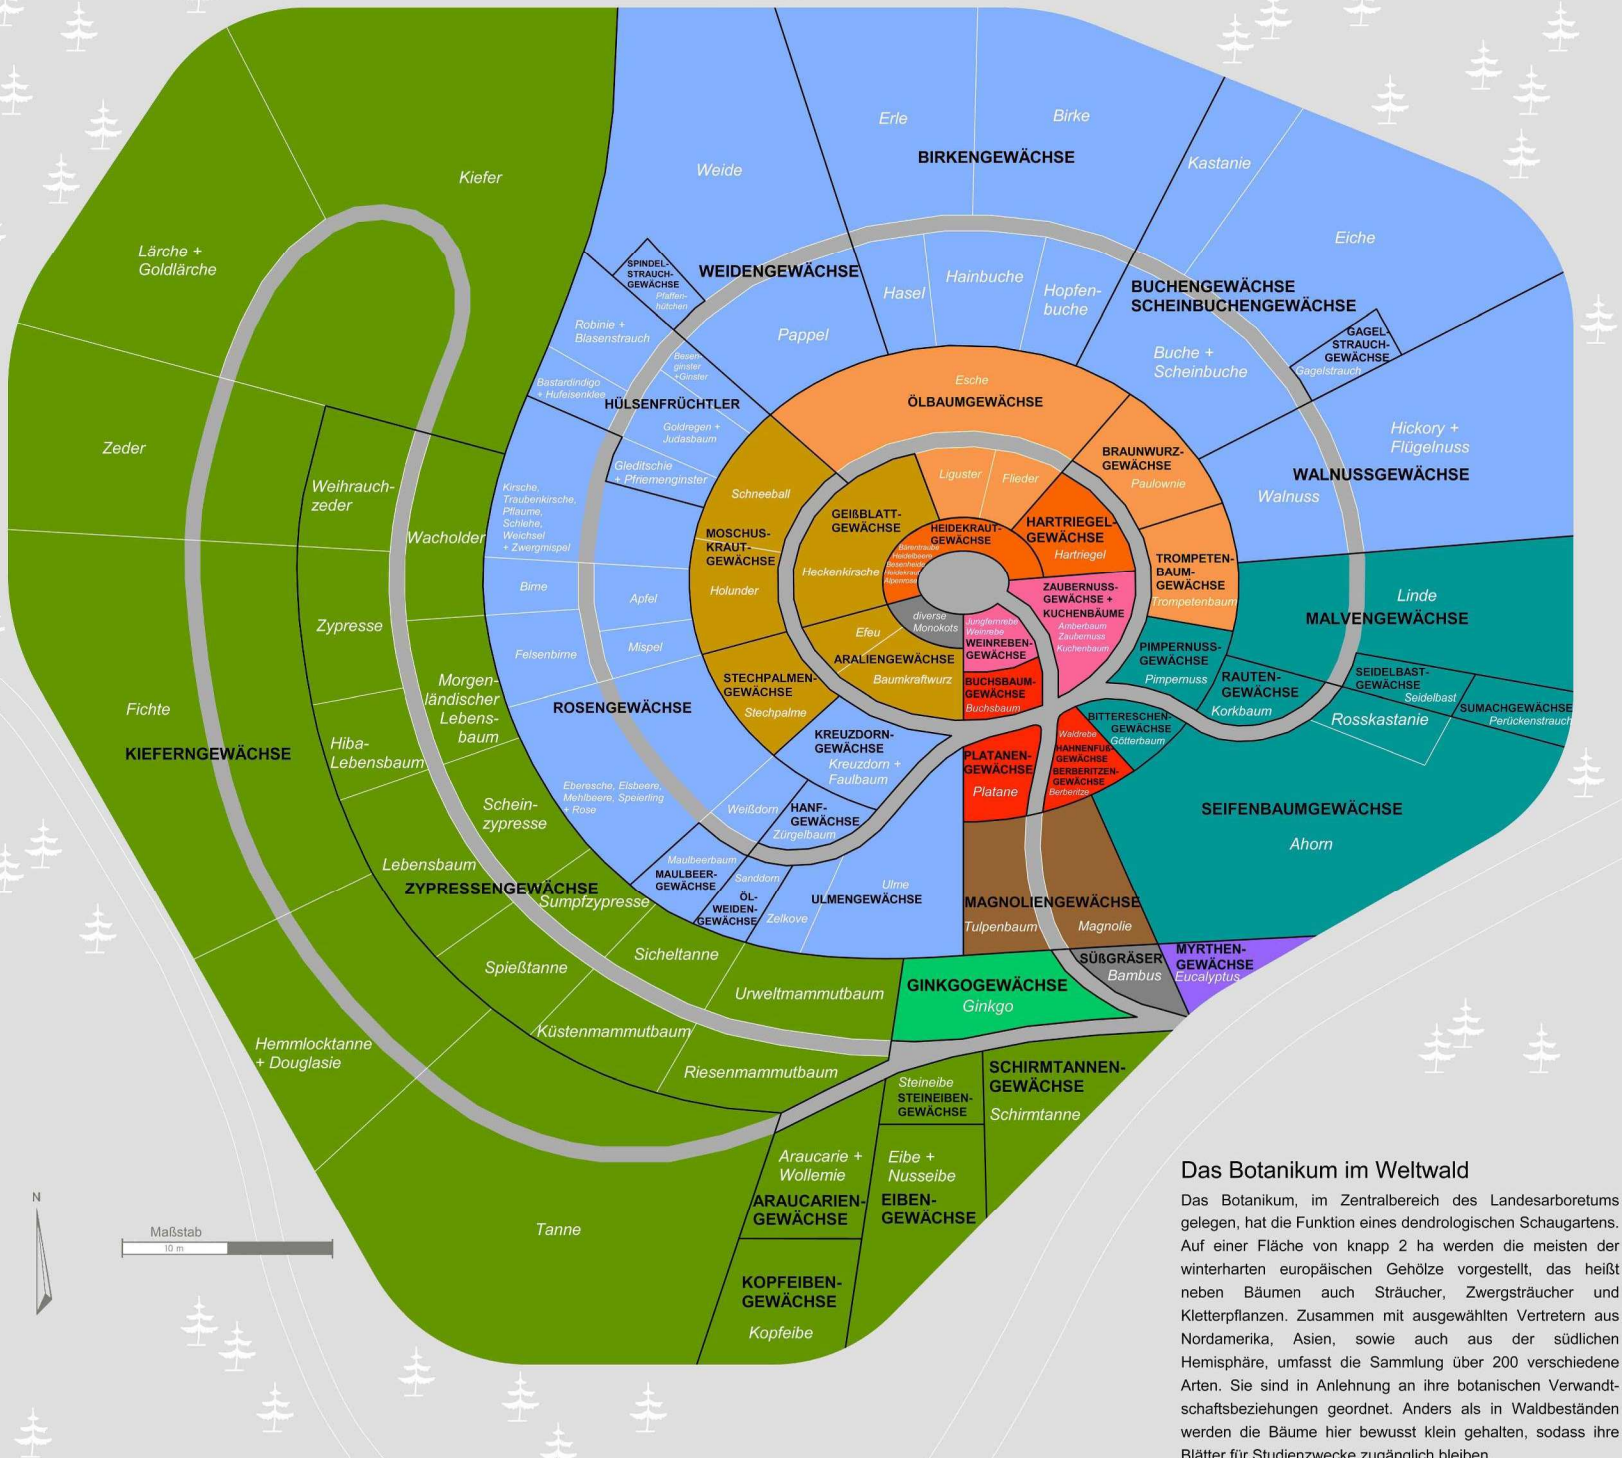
Kiefer
Lärche + Goldlärche
Zeder
Weihrauchzeder
Wacholder
Zypresse
Morgenländischer Lebensbaum
Fichte
KIEFERNGEWÄCHSE
Hiba-Lebensbaum
Scheinzypresse
Lebensbaum
ZYPRESSENGEWÄCHSE
Sumpfzypresse
Spießtanne
Sicheltanne
Urweltmammutbaum
Küstenmammutbaum
Hemmlocktanne + Douglasie
Riesenmammutbaum
Tanne
Araucarie + Wollemie
ARAUCARIENGEWÄCHSE
Eibe + Nusseibe
EIBENGEWÄCHSE
Steineibe
STEINEIBENGEWÄCHSE
SCHIRMTANNENGEWÄCHSE
Schirmtanne
KOPFEIBENGEWÄCHSE
Kopfeibe
GINKGOGEWÄCHSE
Ginkgo
SÜßGRÄSER
Bambus
MYRTHENGEWÄCHSE
Eucalyptus
MAGNOLIENGEWÄCHSE
Tulpenbaum
Magnolie
Weide
Erle
Birke
BIRKENGEWÄCHSE
Kastanie
Eiche
SPINDELSTRAUCHGEWÄCHSE
Pfaffenhütchen
WEIDENGEWÄCHSE
Hasel
Hainbuche
Hopfenbuche
BUCHENGEWÄCHSE
SCHEINBUCHENGEWÄCHSE
GAGELSTRAUCHGEWÄCHSE
Gagelstrauch
Robinie + Blasenstrauch
Pappel
Besenginster + Ginster
Buche + Scheinbuche
Bastardindigo + Hufeisenklee
HÜLSENFRÜCHTLER
Esche
ÖLBAUMGEWÄCHSE
Hickory + Flügelnuss
Goldregen + Judasbaum
Gleditschie + Pfriemenginster
BRAUNWURZGEWÄCHSE
Paulownie
WALNUSSGEWÄCHSE
Walnuss
Liguster
Flieder
Schneeball
Kirsche, Traubenkirsche, Pflaume, Schlehe, Weichsel + Zwergmispel
MOSCHUSKRAUTGEWÄCHSE
GEIßBLATTGEWÄCHSE
HEIDEKRAUTGEWÄCHSE
Bärentraube Heidelbeere Besenheide Heidekraut Alpenrose
HARTRIEGELGEWÄCHSE
Hartriegel
TROMPETENBAUMGEWÄCHSE
Trompetenbaum
Linde
MALVENGEWÄCHSE
Heckenkirsche
Holunder
ZAUBERNUSSGEWÄCHSE + KUCHENBÄUME
Amberbaum Zaubernuss Kuchenbaum
Birne
Apfel
diverse Monokots
Jungfernrebe Weinrebe
WEINREBENGEWÄCHSE
Efeu
Mispel
Felsenbirne
ARALIENGEWÄCHSE
Baumkraftwurz
PIMPERNUSSGEWÄCHSE
Pimpernuss
RAUTENGEWÄCHSE
Korkbaum
SEIDELBASTGEWÄCHSE
Seidelbast
SUMACHGEWÄCHSE
Perückenstrauch
STECHPALMENGEWÄCHSE
Stechpalme
BUCHSBAUMGEWÄCHSE
Buchsbaum
ROSENGEWÄCHSE
BITTERESCHENGEWÄCHSE
Götterbaum
Rosskastanie
KREUZDORNGEWÄCHSE
Kreuzdorn + Faulbaum
PLATANENGEWÄCHSE
Platane
Waldrebe
HAHNENFUßGEWÄCHSE
BERBERITZENGEWÄCHSE
Berberitze
Eberesche, Elsbeere, Mehlbeere, Speierling + Rose
Weißdorn
HANFGEWÄCHSE
Zürgelbaum
SEIFENBAUMGEWÄCHSE
Ahorn
Maulbeerbaum
MAULBEERGEWÄCHSE
Sanddorn
ÖLWEIDENGEWÄCHSE
Zelkove
Ulme
ULMENGEWÄCHSE
N
Maßstab
10 m

Das Botanikum im Weltwald

Das Botanikum, im Zentralbereich des Landesarboretums gelegen, hat die Funktion eines dendrologischen Schaugartens. Auf einer Fläche von knapp 2 ha werden die meisten der winterharten europäischen Gehölze vorgestellt, das heißt neben Bäumen auch Sträucher, Zwergsträucher und Kletterpflanzen. Zusammen mit ausgewählten Vertretern aus Nordamerika, Asien, sowie auch aus der südlichen Hemisphäre, umfasst die Sammlung über 200 verschiedene Arten. Sie sind in Anlehnung an ihre botanischen Verwandtschaftsbeziehungen geordnet. Anders als in Waldbeständen werden die Bäume hier bewusst klein gehalten, sodass ihre Blätter für Studienzwecke zugänglich bleiben.